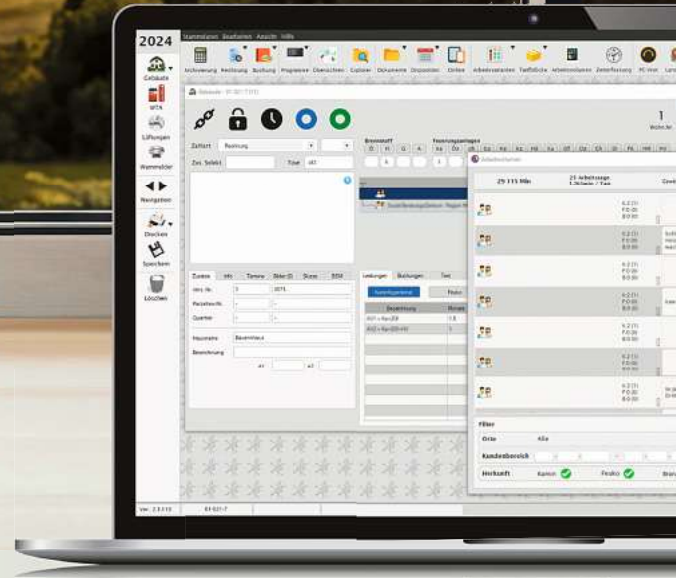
2024

Stammdaten Bearbeiten Ansicht Hilfe

Archivierung Rechnung Buchung Programme Übersichten Explorer Dokumente Disposition Online Arbeitskalender Tagfläche Arbeitsstunden Zeiterfassung

Gebäude

RTA

Lüftungen

Warenkörbe

Navigation

Drucken

Speichern

Löschen

Zeitort Rechnung

Zeit. Selekt. Tour

Brennstoff

Feuerungsanlagen

Zusätze Info Termine Bilder Scans BDA

Leistungen Buchungen Text

Hausname Bauernhaus

Bezeichnung

1

29 115 Min 25 Arbeitstage

Filter

Orte Alle

Kundenbereich

Herkunft Kamin Festko

Ver.: 2.3.115